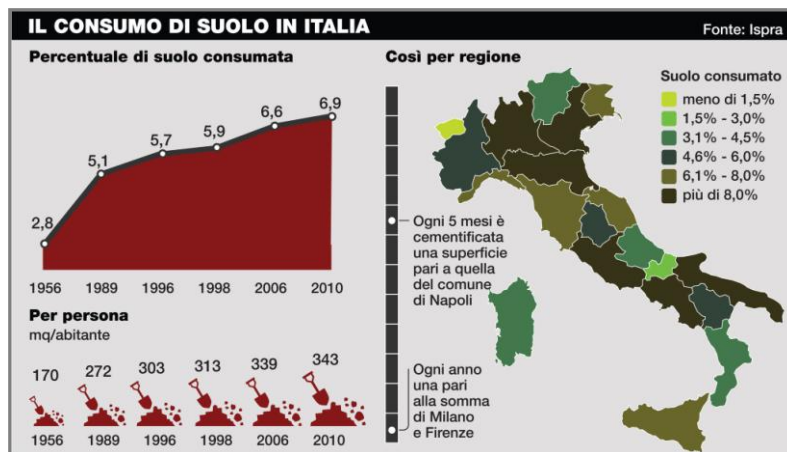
IL CONSUMO DI SUOLO IN ITALIA

Fonte: Ispra

Percentuale di suolo consumata

2,8
5,1
5,7
5,9
6,6
6,9

1956 1989 1996 1998 2006 2010

Per persona
mq/abitante

170 272 303 313 339 343

1956 1989 1996 1998 2006 2010

Così per regione

Ogni 5 mesi è cementificata una superficie pari a quella del comune di Napoli

Ogni anno una pari alla somma di Milano e Firenze

Suolo consumato
meno di 1,5%
1,5% - 3,0%
3,1% - 4,5%
4,6% - 6,0%
6,1% - 8,0%
più di 8,0%